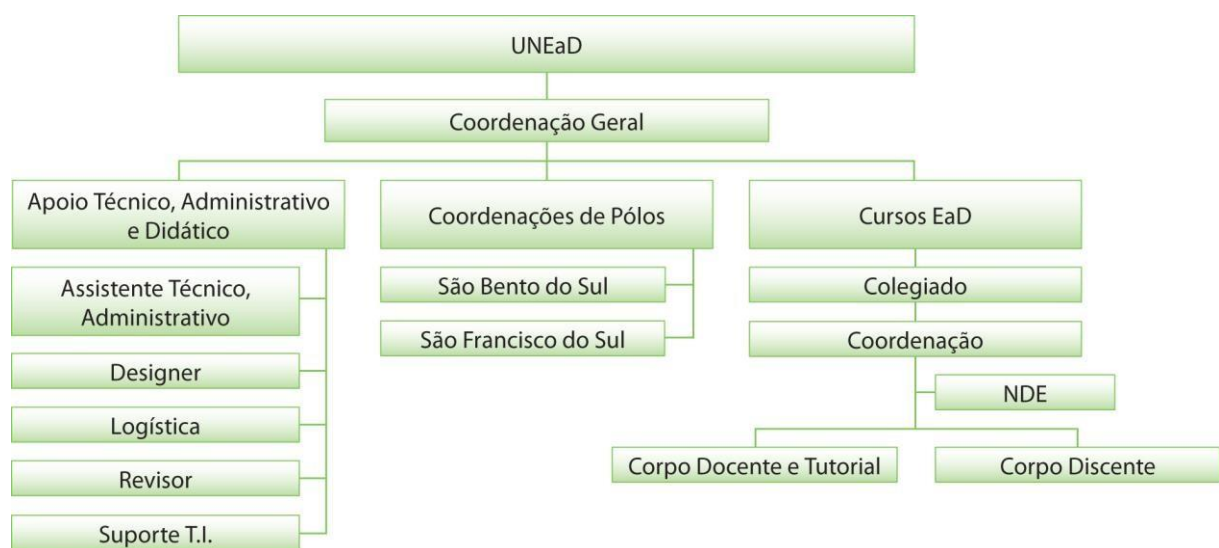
UNEaD

Coordenação Geral

Apoio Técnico, Administrativo e Didático

Assistente Técnico, Administrativo

Designer

Logística

Revisor

Suporte T.I.

Coordenações de Pólos

São Bento do Sul

São Francisco do Sul

Cursos EaD

Colegiado

Coordenação

NDE

Corpo Docente e Tutorial

Corpo Discente